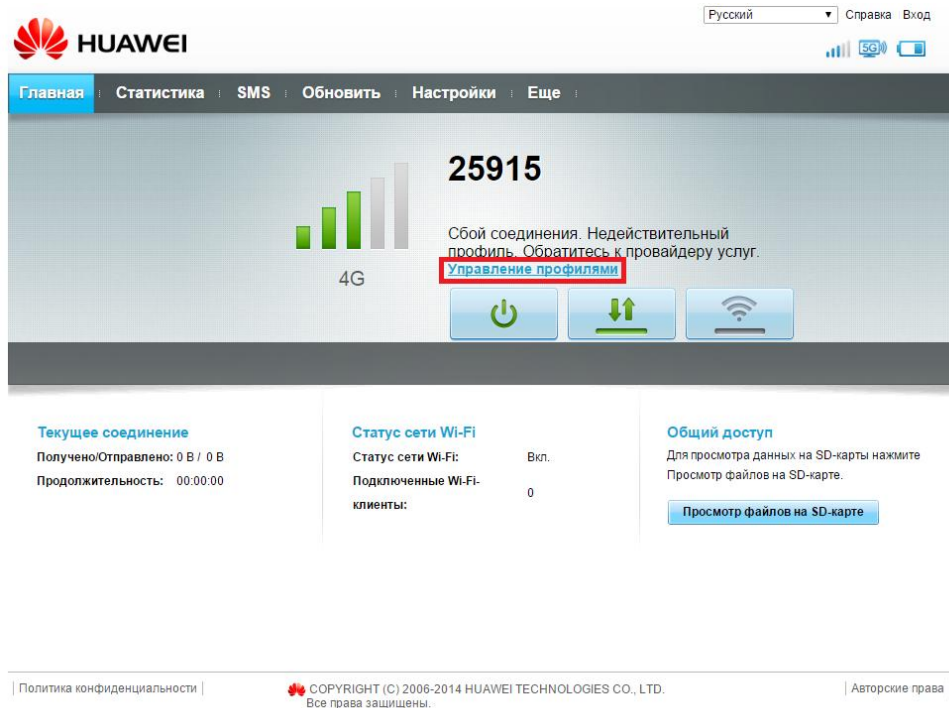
Русский ▼ Справка Вход

HUAWEI

5G

Главная Статистика SMS Обновить Настройки Еще

25915

Сбой соединения. Недействительный профиль. Обратитесь к провайдеру услуг.

Управление профилями

4G

Текущее соединение

Получено/Отправлено: 0 B / 0 B

Продолжительность: 00:00:00

Статус сети Wi-Fi

Статус сети Wi-Fi: Вкл.

Подключенные Wi-Fi-клиенты: 0

Общий доступ

Для просмотра данных на SD-карты нажмите Просмотр файлов на SD-карте.

Просмотр файлов на SD-карте

| Политика конфиденциальности |

COPYRIGHT (C) 2006-2014 HUAWEI TECHNOLOGIES CO., LTD.
Все права защищены.

| Авторские права